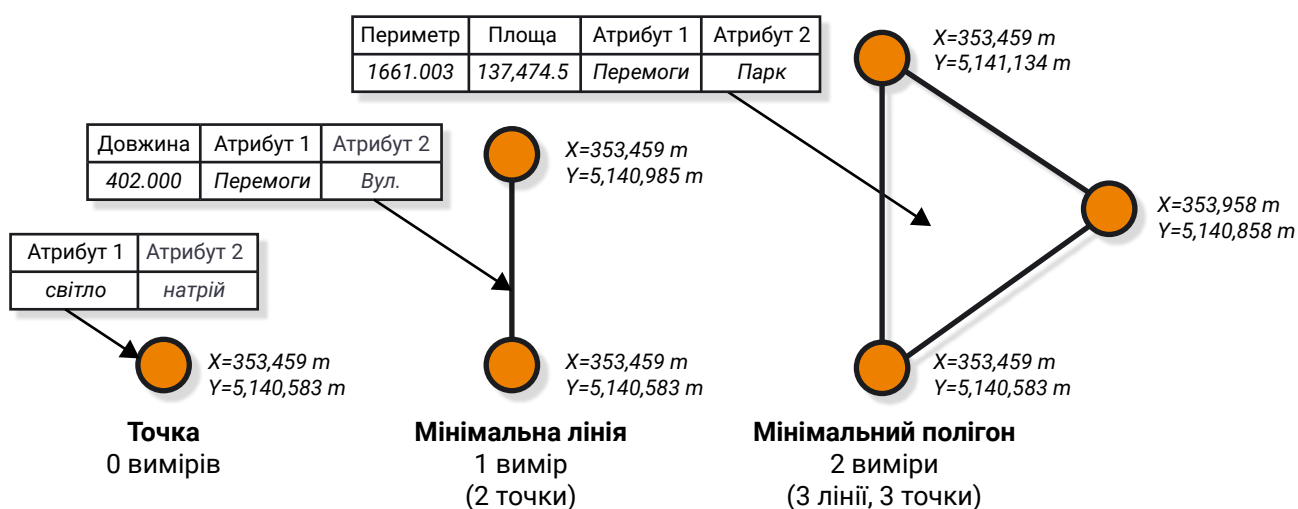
| Периметр | Площа | Атрибут 1 | Атрибут 2 |
|---|---|---|---|
| 1661.003 | 137,474.5 | Перемоги | Парк |

X=353,459 m
Y=5,141,134 m

| Довжина | Атрибут 1 | Атрибут 2 |
|---|---|---|
| 402.000 | Перемоги | Вул. |

X=353,459 m
Y=5,140,985 m

X=353,958 m
Y=5,140,858 m

| Атрибут 1 | Атрибут 2 |
|---|---|
| світло | натрій |

X=353,459 m
Y=5,140,583 m

X=353,459 m
Y=5,140,583 m

X=353,459 m
Y=5,140,583 m

Точка
0 вимірів

Мінімальна лінія
1 вимір
(2 точки)

Мінімальний полігон
2 виміри
(3 лінії, 3 точки)